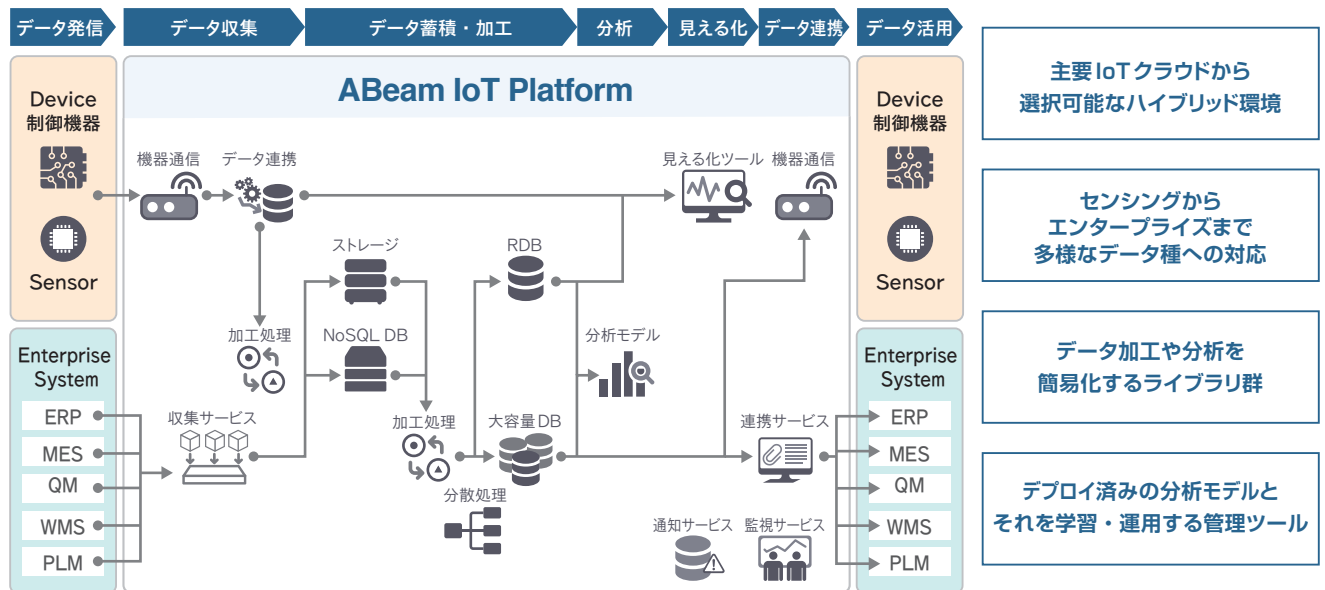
データ発信 データ収集 データ蓄積・加工 分析 見える化 データ連携 データ活用

ABeam IoT Platform

Device
制御機器

Sensor

Enterprise System

ERP
MES
QM
WMS
PLM

機器通信
データ連携
見える化ツール
機器通信
ストレージ
RDB
加工処理
NoSQL DB
分析モデル
収集サービス
加工処理
大容量DB
連携サービス
分散処理
通知サービス
監視サービス

Device
制御機器

Sensor

Enterprise System

ERP
MES
QM
WMS
PLM

主要 IoT クラウドから
選択可能なハイブリッド環境

センシングから
エンタープライズまで
多様なデータ種への対応

データ加工や分析を
簡易化するライブラリ群

デプロイ済みの分析モデルと
それを学習・運用する管理ツール